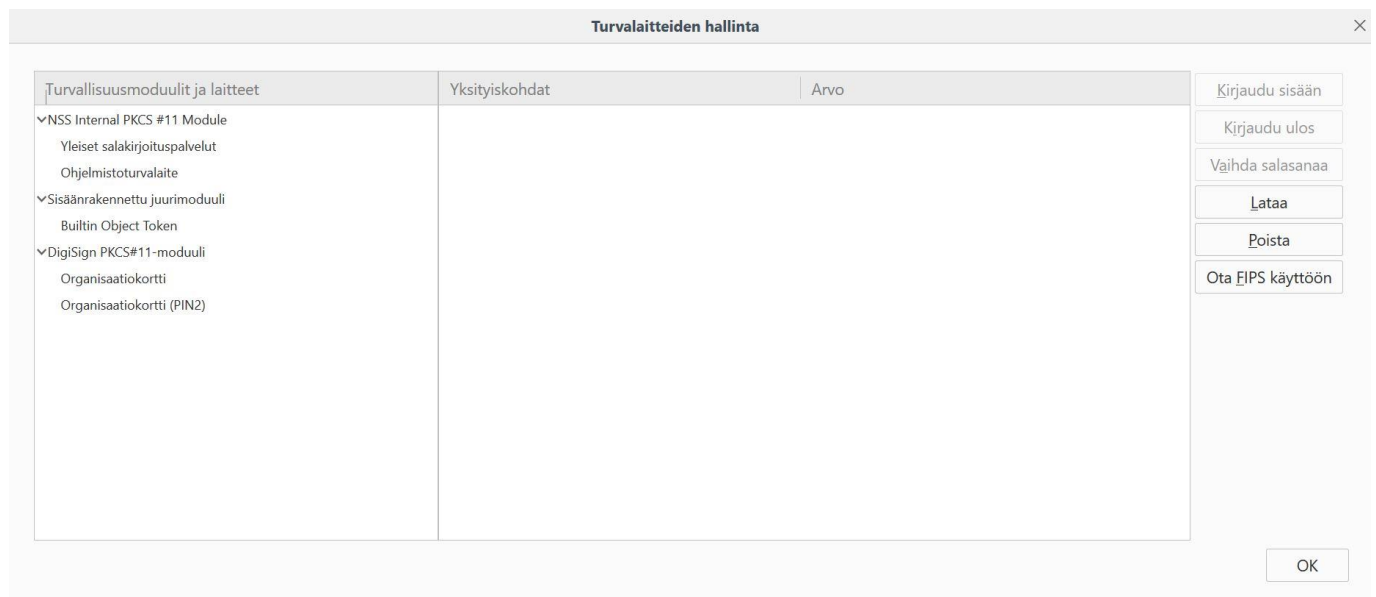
Turvalaitteiden hallinta

×

| Turvallisuusmoduulit ja laitteet | Yksityiskohdat | Arvo |
|---|---|---|
| NSS Internal PKCS #11 Module | | |
| Yleiset salakirjoituspalvelut | | |
| Ohjelmistoturvalaite | | |
| Sisäänrakennettu juurimoduuli | | |
| Builtin Object Token | | |
| DigiSign PKCS#11-moduuli | | |
| Organisaatiokortti | | |
| Organisaatiokortti (PIN2) | | |

Kirjaudu sisään

Kirjaudu ulos

Vaihda salasanaa

Lataa

Poista

Ota FIPS käyttöön

OK